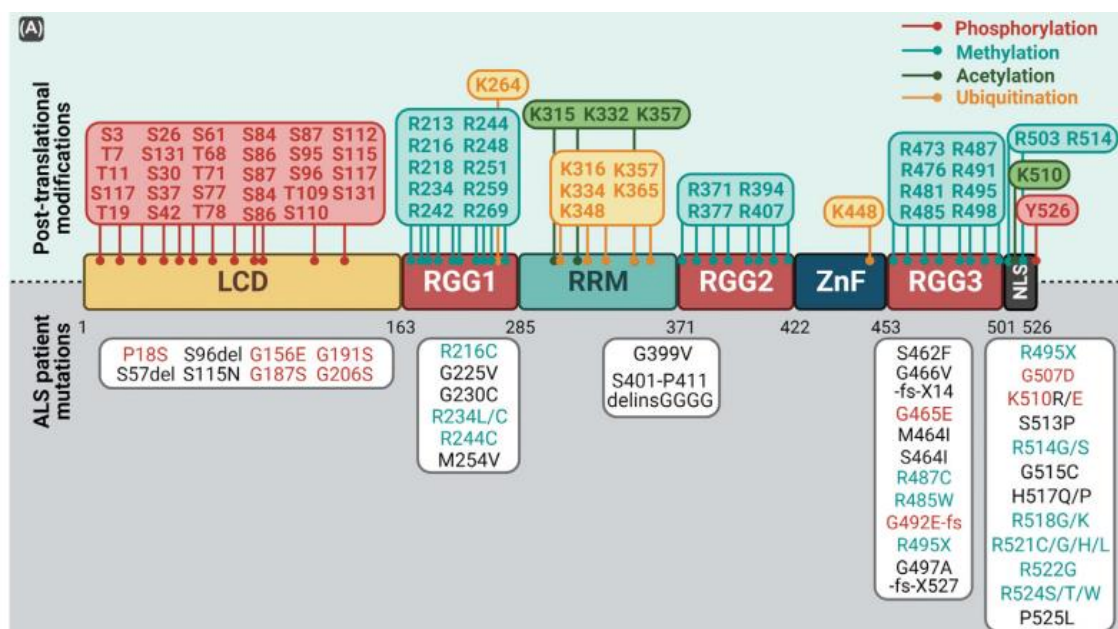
(A)

Phosphorylation
Methylation
Acetylation
Ubiquitination

Post-translational modifications

S3 S26 S61 S84 S87 S112
T7 S131 T68 S86 S95 S115
T11 S30 T71 S87 S96 S117
S117 S37 S77 S84 T109 S131
T19 S42 T78 S86 S110

K264

R213 R244
R216 R248
R218 R251
R234 R259
R242 R269

K315 K332 K357

K316 K357
K334 K365
K348

R371 R394
R377 R407

K448

R473 R487
R476 R491
R481 R495
R485 R498

R503 R514
K510
Y526

LCD RGG1 RRM RGG2 ZnF RGG3 NLS

1 163 285 371 422 453 501 526

ALS patient mutations

P18S S96del G156E G191S
S57del S115N G187S G206S

R216C
G225V
G230C
R234L/C
R244C
M254V

G399V
S401-P411 delinsGGGG

S462F
G466V -fs-X14
G465E
M464I
S464I
R487C
R485W
G492E-fs
R495X
G497A -fs-X527

R495X
G507D
K510R/E
S513P
R514G/S
G515C
H517Q/P
R518G/K
R521C/G/H/L
R522G
R524S/T/W
P525L